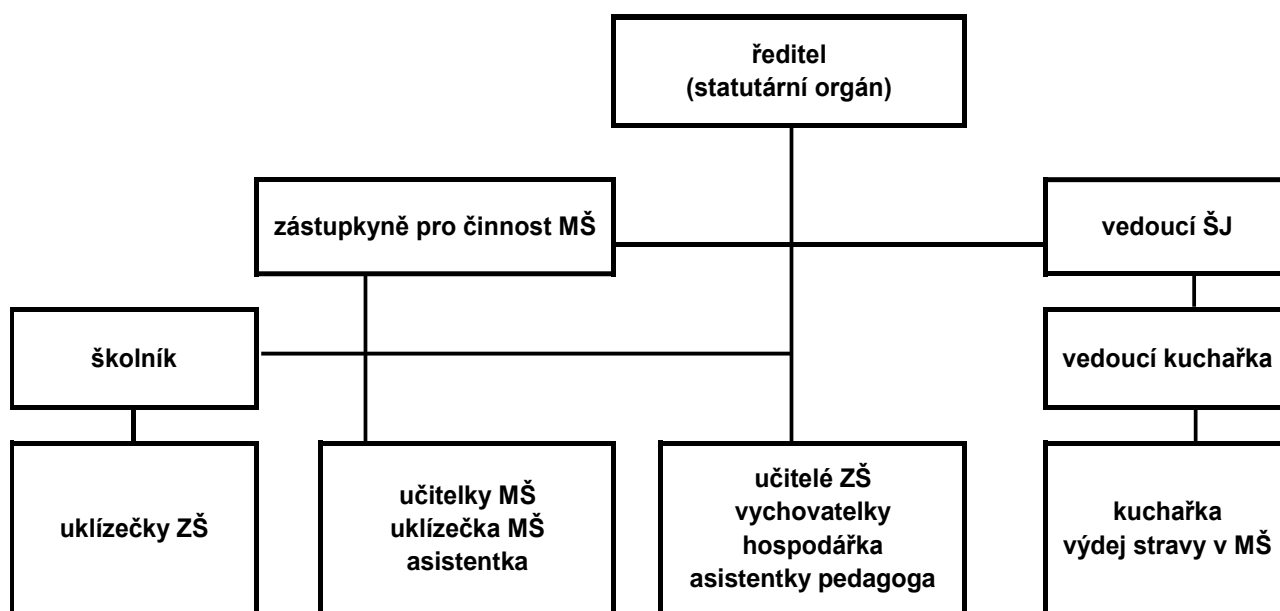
ředitel
(statutární orgán)

zástupkyně pro činnost MŠ

vedoucí ŠJ

školník

vedoucí kuchařka

uklízečky ZŠ

učitelky MŠ
uklízečka MŠ
asistentka

učitelé ZŠ
vychovatelky
hospodářka
asistentky pedagoga

kuchařka
výdej stravy v MŠ